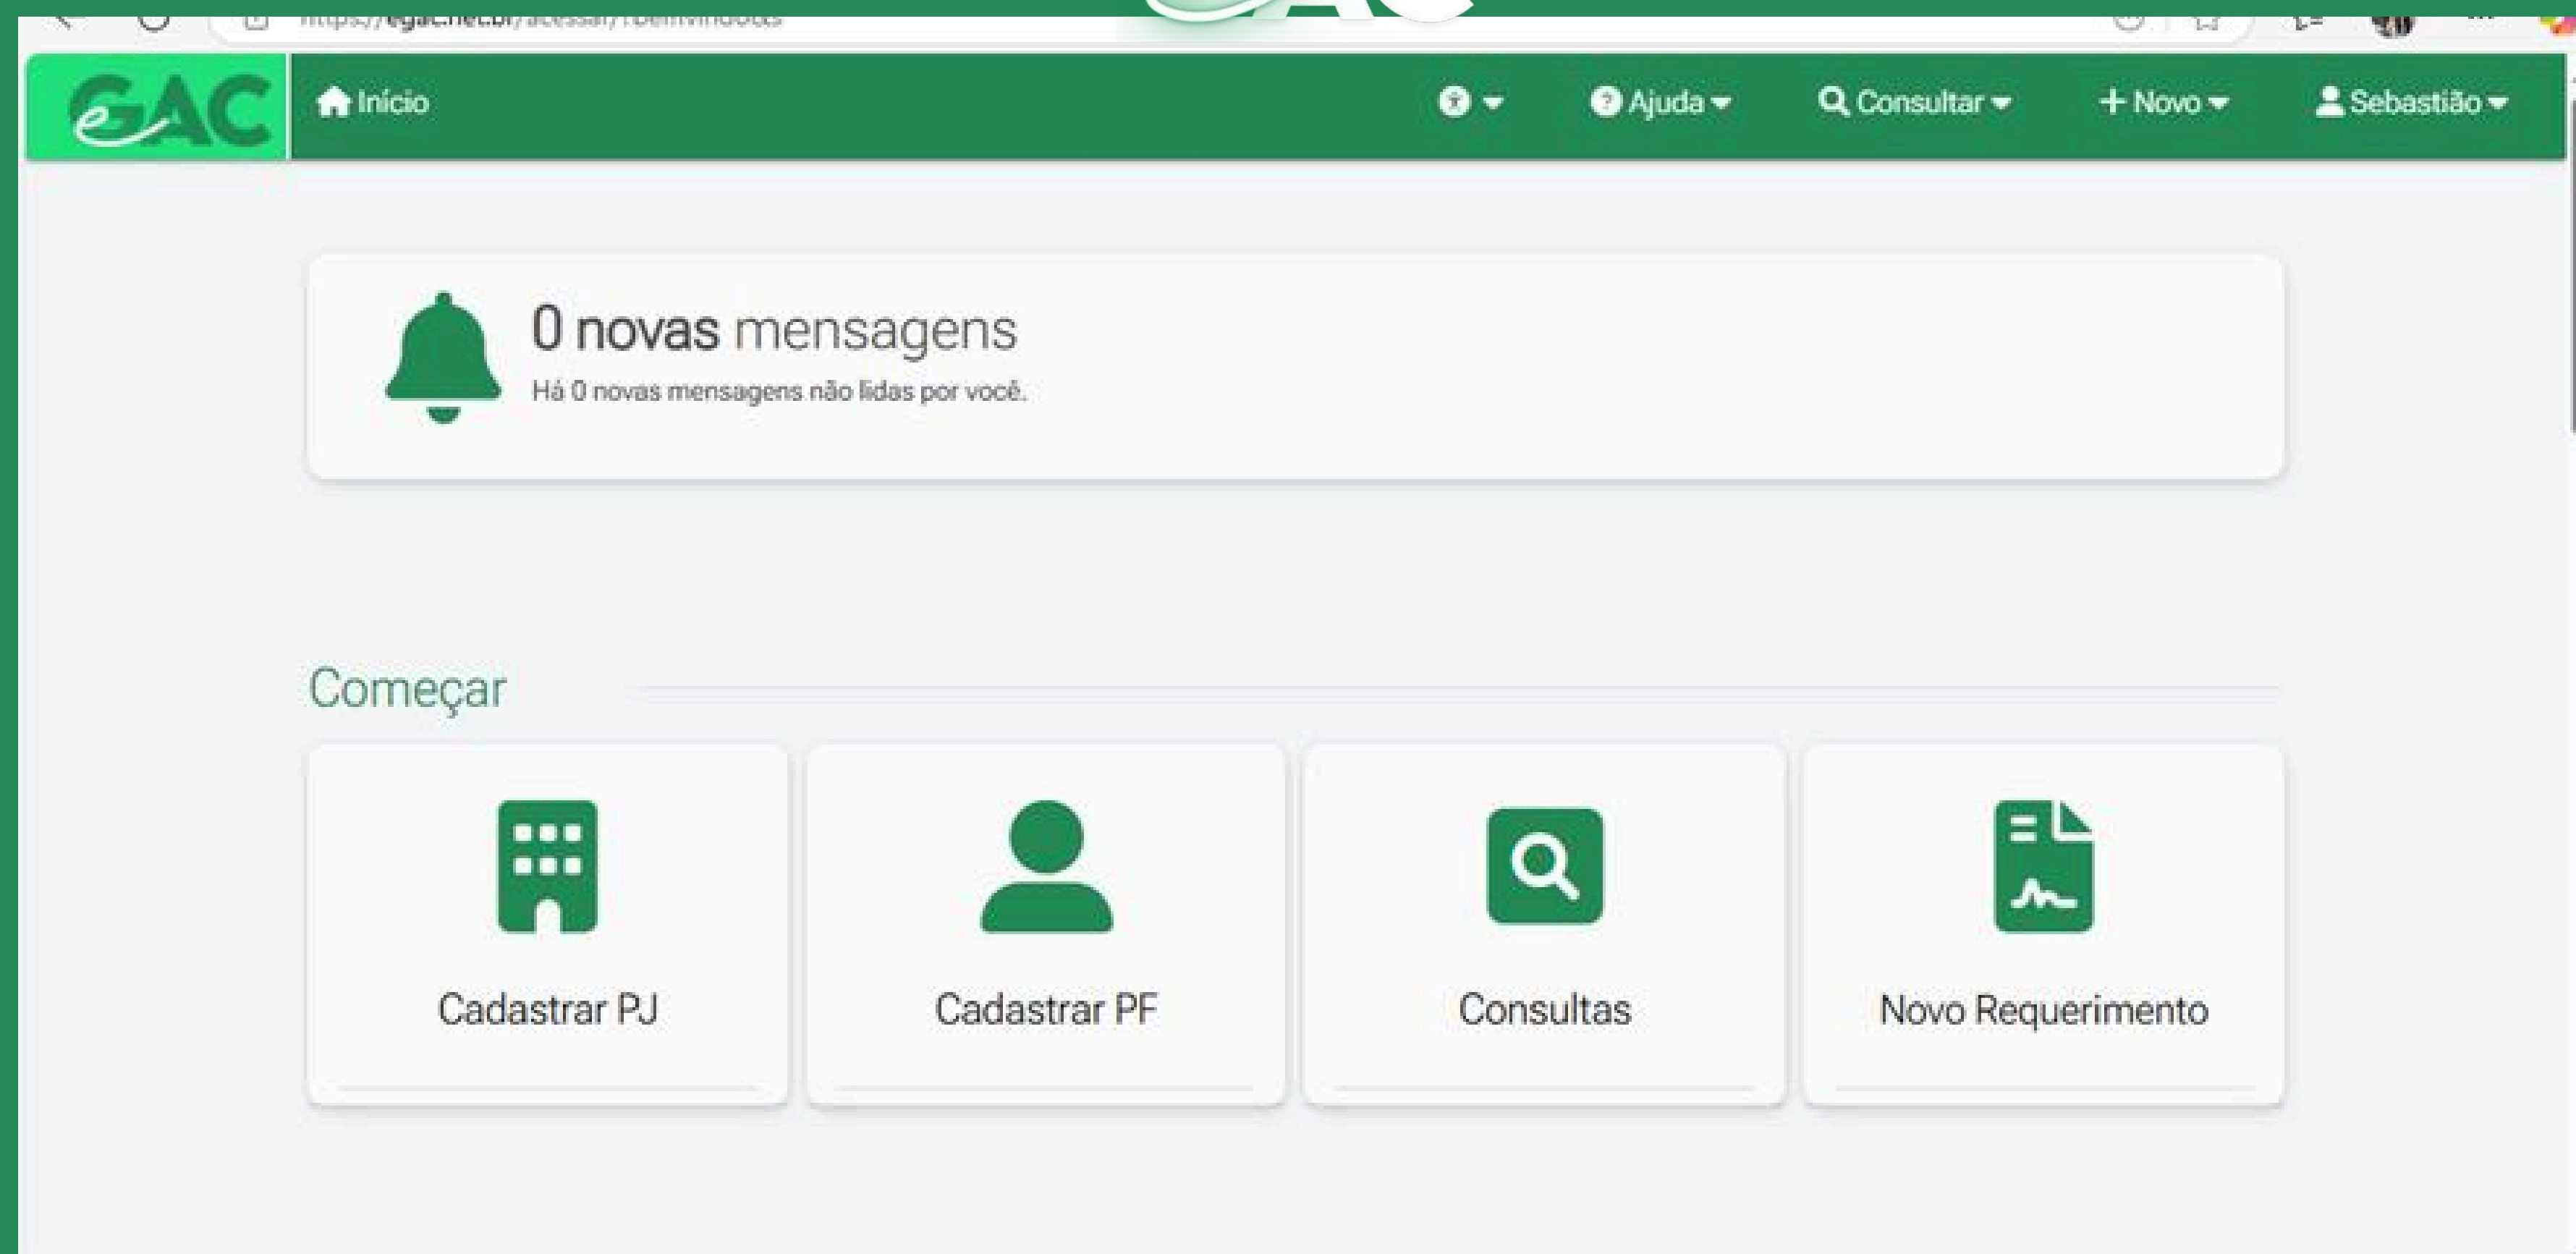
https://egac.net.br/acessar/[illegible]

eGAC

Início

Ajuda

Consultar

+ Novo

Sebastião

0 novas mensagens

Há 0 novas mensagens não lidas por você.

Começar

Cadastrar PJ

Cadastrar PF

Consultas

Novo Requerimento